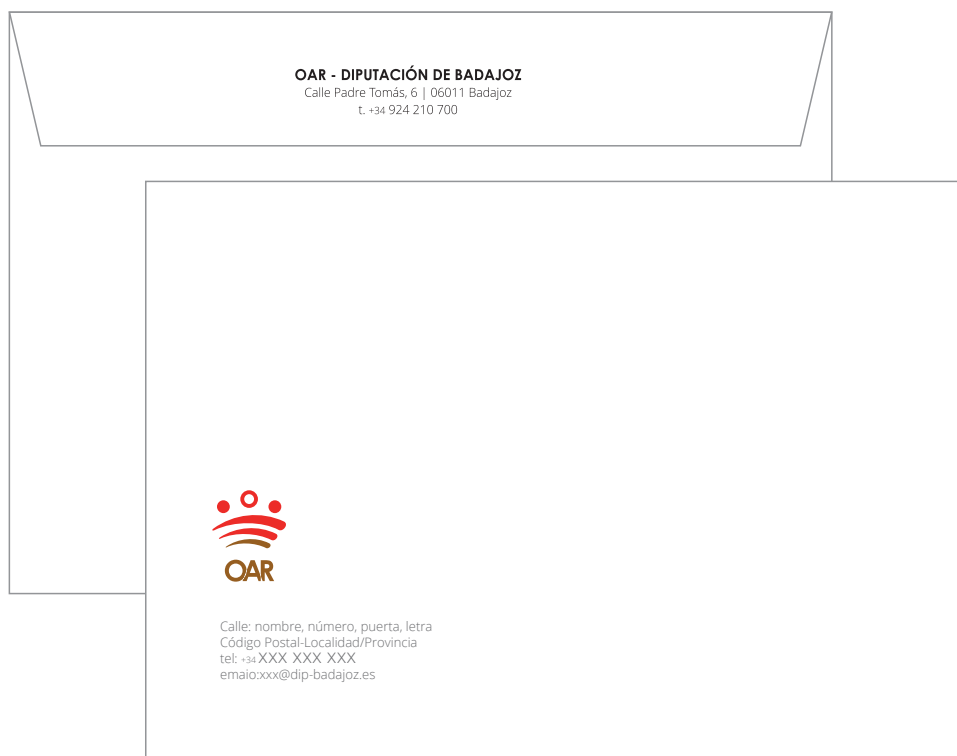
OAR - DIPUTACIÓN DE BADAJOZ
Calle Padre Tomás, 6 | 06011 Badajoz
t. +34 924 210 700

OAR

Calle: nombre, número, puerta, letra
Código Postal-Localidad/Provincia
tel: +34 XXX XXX XXX
emaio:xxx@dip-badajoz.es